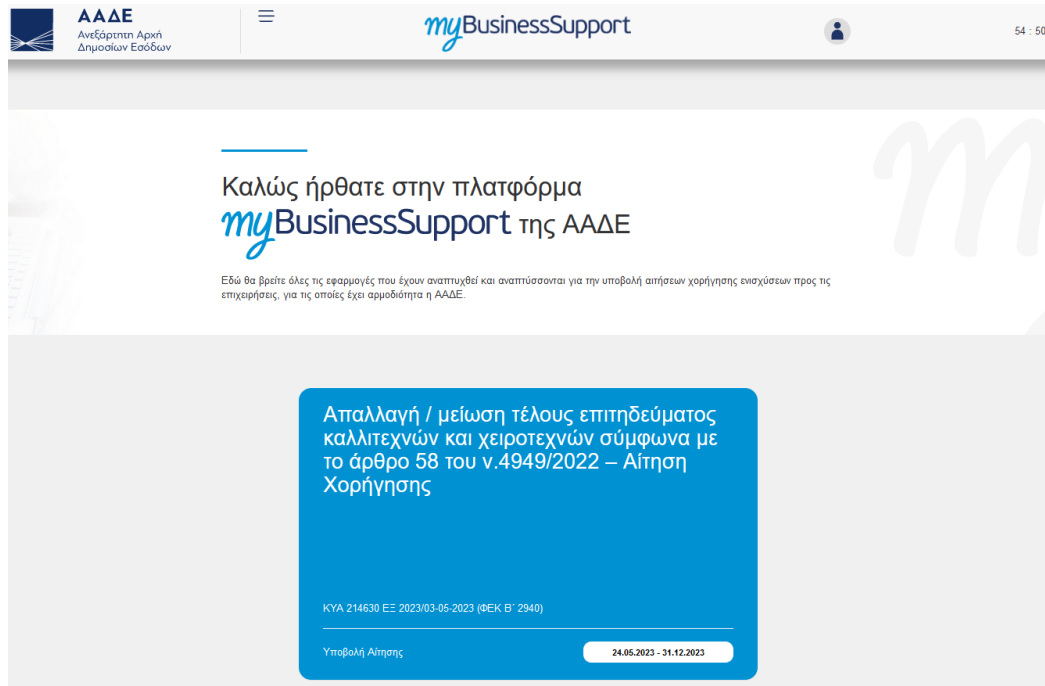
ΑΑΔΕ
Ανεξάρτητη Αρχή
Δημοσίων Εσόδων

myBusinessSupport

54 : 50

Καλώς ήρθατε στην πλατφόρμα
myBusinessSupport της ΑΑΔΕ

Εδώ θα βρείτε όλες τις εφαρμογές που έχουν αναπτυχθεί και αναπτύσσονται για την υποβολή αιτήσεων χορήγησης ενισχύσεων προς τις επιχειρήσεις, για τις οποίες έχει αρμοδιότητα η ΑΑΔΕ.

Απαλλαγή / μείωση τέλους επιτηδεύματος καλλιτεχνών και χειροτεχνών σύμφωνα με το άρθρο 58 του ν.4949/2022 – Αίτηση Χορήγησης

ΚΥΑ 214630 ΕΞ 2023/03-05-2023 (ΦΕΚ Β΄ 2940)

Υποβολή Αίτησης

24.05.2023 - 31.12.2023